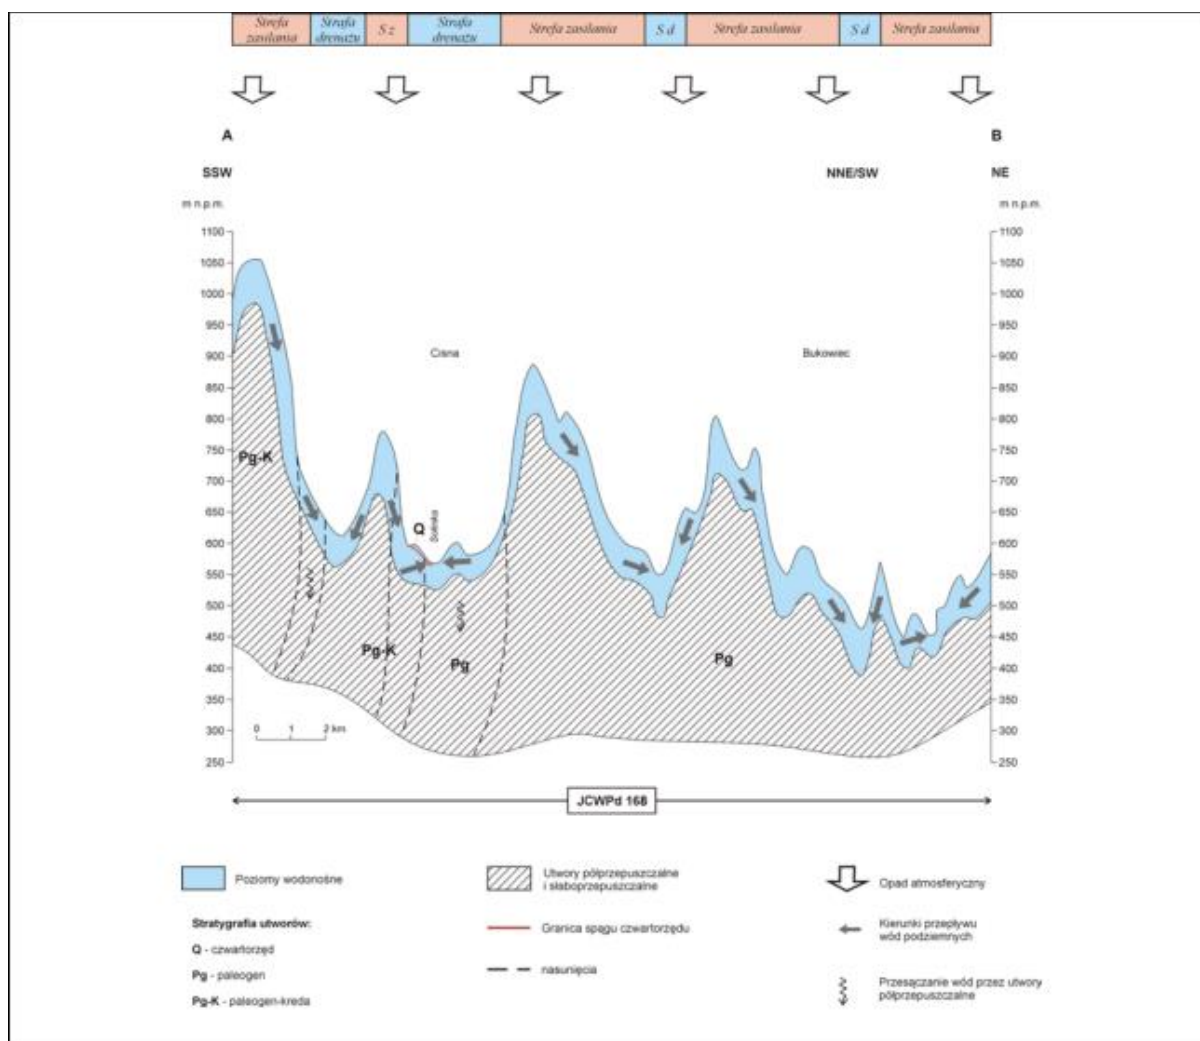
| Strefa zasilania | Strefa drenażu | S z | Strefa drenażu | Strefa zasilania | S d | Strefa zasilania | S d | Strefa zasilania |
|---|---|---|---|---|---|---|---|---|

A

B

SSW

NNE/SW

NE

m n.p.m.

m n.p.m.

1100 1050 1000 950 900 850 800 750 700 650 600 550 500 450 400 350 300 250

1100 1050 1000 950 900 850 800 750 700 650 600 550 500 450 400 350 300 250

Cisna

Bukowiec

Pg-K

Q

Solinka

Pg-K

Pg

Pg

0 1 2 km

JCWPd 168

Poziomy wodonośne

Utwory półprzepuszczalne i słaboprzepuszczalne

Opad atmosferyczny

Stratygrafia utworów:

Q - czwartorzęd

Pg - paleogen

Pg-K - paleogen-kreda

Granica spągu czwartorzędu

nasunięcia

Kierunki przepływu wód podziemnych

Przesączanie wód przez utwory półprzepuszczalne